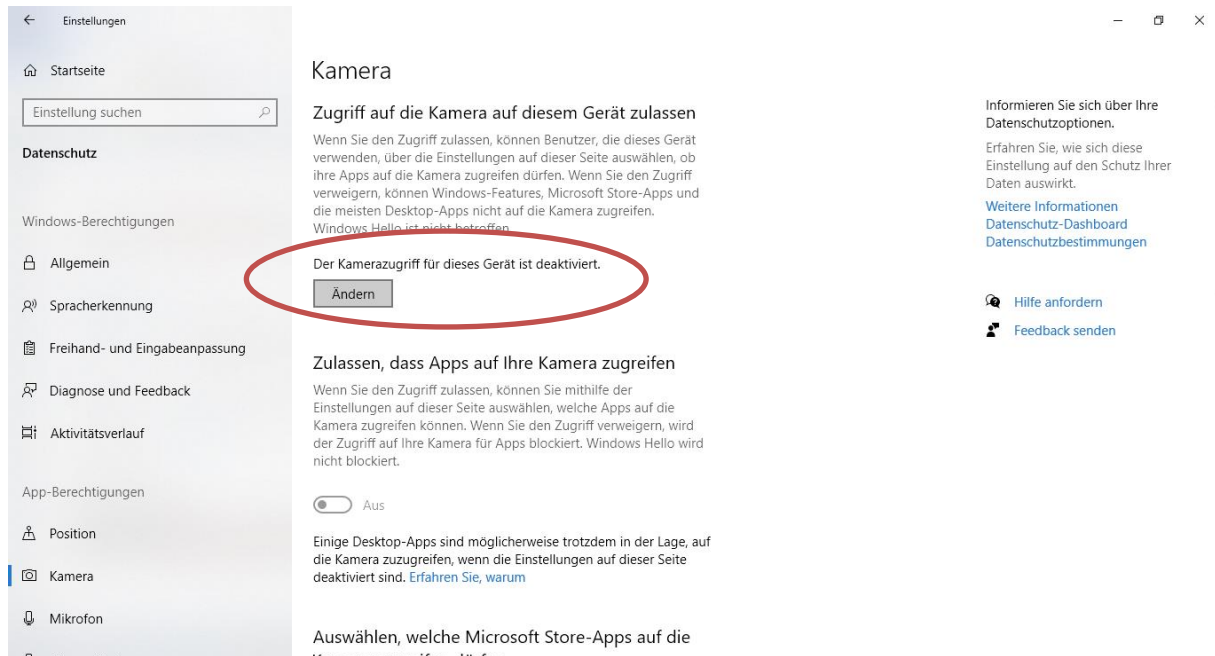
Einstellungen

Startseite

Einstellung suchen

Datenschutz

Windows-Berechtigungen

Allgemein

Spracherkennung

Freihand- und Eingabeanpassung

Diagnose und Feedback

Aktivitätsverlauf

App-Berechtigungen

Position

Kamera

Mikrofon

Kamera

Zugriff auf die Kamera auf diesem Gerät zulassen

Wenn Sie den Zugriff zulassen, können Benutzer, die dieses Gerät verwenden, über die Einstellungen auf dieser Seite auswählen, ob ihre Apps auf die Kamera zugreifen dürfen. Wenn Sie den Zugriff verweigern, können Windows-Features, Microsoft Store-Apps und die meisten Desktop-Apps nicht auf die Kamera zugreifen. Windows Hello ist nicht betroffen.

Der Kamerazugriff für dieses Gerät ist deaktiviert.

Ändern

Zulassen, dass Apps auf Ihre Kamera zugreifen

Wenn Sie den Zugriff zulassen, können Sie mithilfe der Einstellungen auf dieser Seite auswählen, welche Apps auf die Kamera zugreifen können. Wenn Sie den Zugriff verweigern, wird der Zugriff auf Ihre Kamera für Apps blockiert. Windows Hello wird nicht blockiert.

Aus

Einige Desktop-Apps sind möglicherweise trotzdem in der Lage, auf die Kamera zuzugreifen, wenn die Einstellungen auf dieser Seite deaktiviert sind. Erfahren Sie, warum

Auswählen, welche Microsoft Store-Apps auf die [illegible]

Informieren Sie sich über Ihre Datenschutzoptionen.

Erfahren Sie, wie sich diese Einstellung auf den Schutz Ihrer Daten auswirkt.

Weitere Informationen
Datenschutz-Dashboard
Datenschutzbestimmungen

Hilfe anfordern

Feedback senden